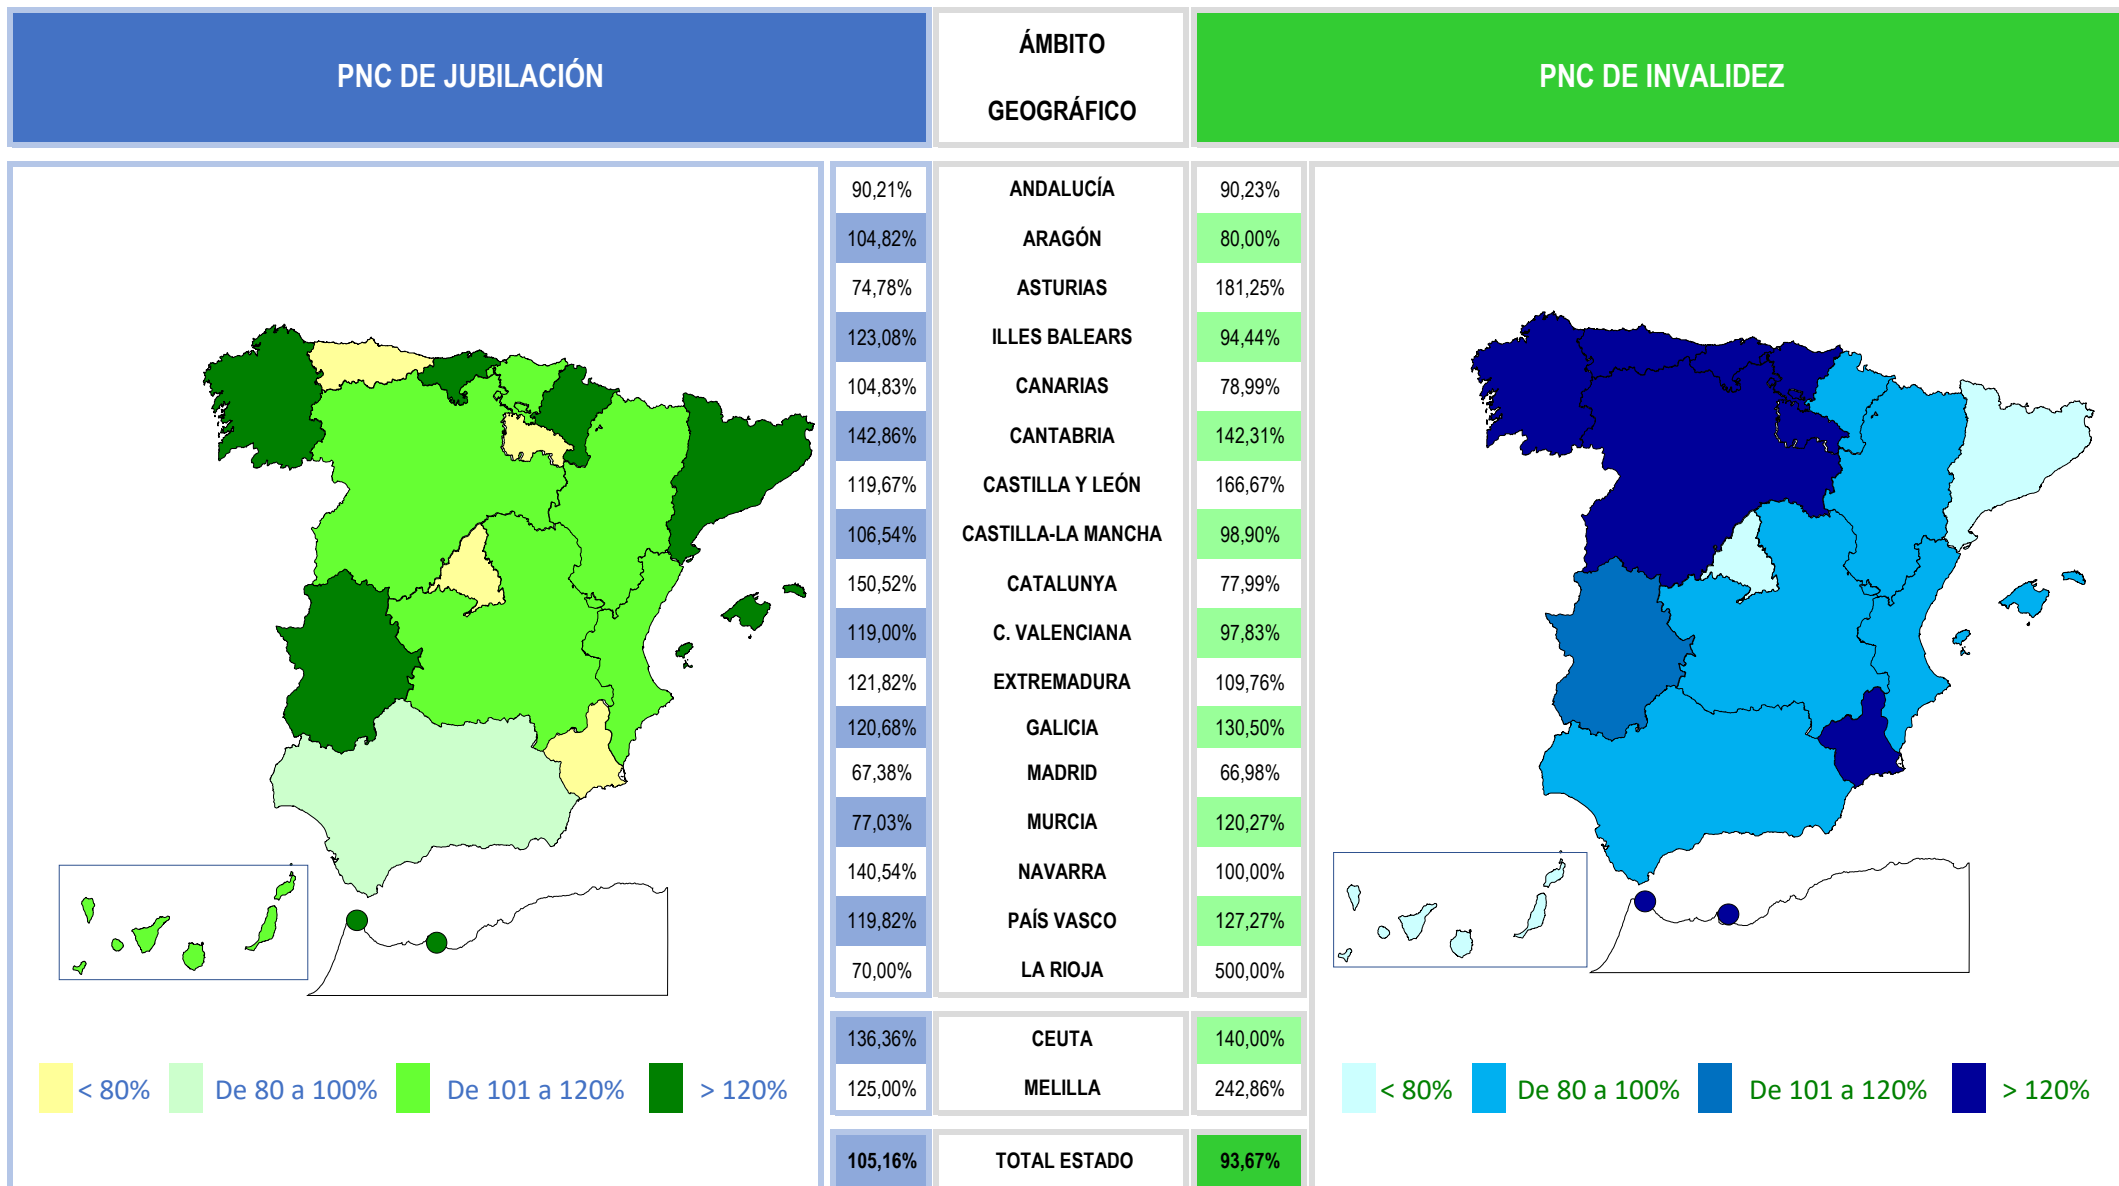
PNC DE JUBILACIÓN

ÁMBITO GEOGRÁFICO

PNC DE INVALIDEZ

| PNC DE JUBILACIÓN | ÁMBITO GEOGRÁFICO | PNC DE INVALIDEZ |
|---|---|---|
| 90,21% | ANDALUCÍA | 90,23% |
| 104,82% | ARAGÓN | 80,00% |
| 74,78% | ASTURIAS | 181,25% |
| 123,08% | ILLES BALEARS | 94,44% |
| 104,83% | CANARIAS | 78,99% |
| 142,86% | CANTABRIA | 142,31% |
| 119,67% | CASTILLA Y LEÓN | 166,67% |
| 106,54% | CASTILLA-LA MANCHA | 98,90% |
| 150,52% | CATALUNYA | 77,99% |
| 119,00% | C. VALENCIANA | 97,83% |
| 121,82% | EXTREMADURA | 109,76% |
| 120,68% | GALICIA | 130,50% |
| 67,38% | MADRID | 66,98% |
| 77,03% | MURCIA | 120,27% |
| 140,54% | NAVARRA | 100,00% |
| 119,82% | PAÍS VASCO | 127,27% |
| 70,00% | LA RIOJA | 500,00% |
| 136,36% | CEUTA | 140,00% |
| 125,00% | MELILLA | 242,86% |
| 105,16% | TOTAL ESTADO | 93,67% |

< 80% De 80 a 100% De 101 a 120% > 120%

< 80% De 80 a 100% De 101 a 120% > 120%